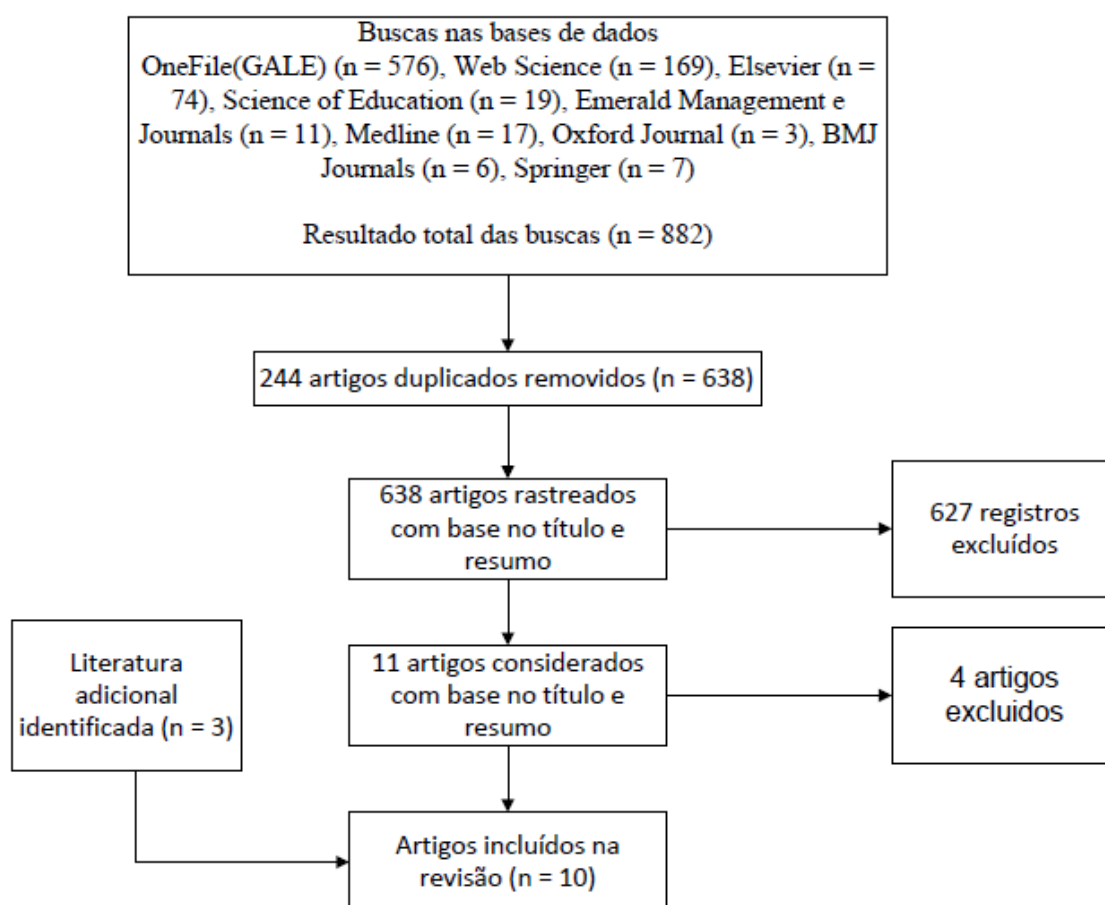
Buscas nas bases de dados
OneFile(GALE) (n = 576), Web Science (n = 169), Elsevier (n = 74), Science of Education (n = 19), Emerald Management e Journals (n = 11), Medline (n = 17), Oxford Journal (n = 3), BMJ Journals (n = 6), Springer (n = 7)

Resultado total das buscas (n = 882)

244 artigos duplicados removidos (n = 638)

638 artigos rastreados com base no título e resumo

627 registros excluídos

Literatura adicional identificada (n = 3)

11 artigos considerados com base no título e resumo

4 artigos excluidos

Artigos incluídos na revisão (n = 10)